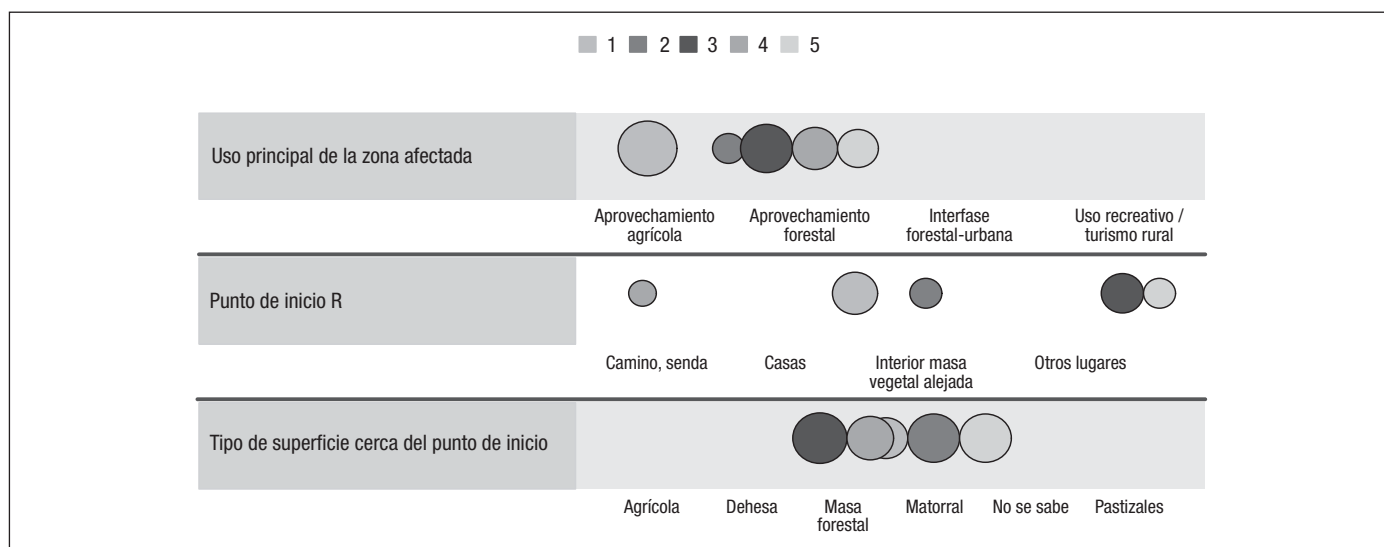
1 2 3 4 5

Uso principal de la zona afectada

Aprovechamiento agrícola
Aprovechamiento forestal
Interfase forestal-urbana
Uso recreativo / turismo rural

Punto de inicio R

Camino, senda
Casas
Interior masa vegetal alejada
Otros lugares

Tipo de superficie cerca del punto de inicio

Agrícola
Dehesa
Masa forestal
Matorral
No se sabe
Pastizales